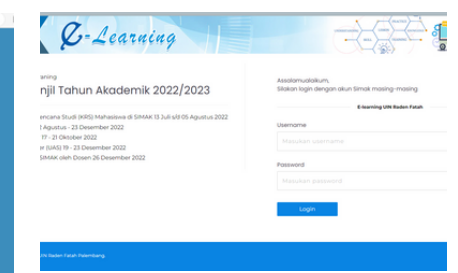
E-Learning

rning
njil Tahun Akademik 2022/2023

encana Studi (KRS) Mahasiswa di SIMAK 13 Juli s/d 05 Agustus 2022
Agustus - 23 Desember 2022
17 - 21 Oktober 2022
r (UAS) 19 - 23 Desember 2022
SIMAK oleh Dosen 26 Desember 2022

Assalamualaikum,
Silakan login dengan akun Simak masing-masing

E-learning UIN Raden Fatah

Username
Masukan username

Password
Masukan password

Login

UIN Raden Fatah Palembang.